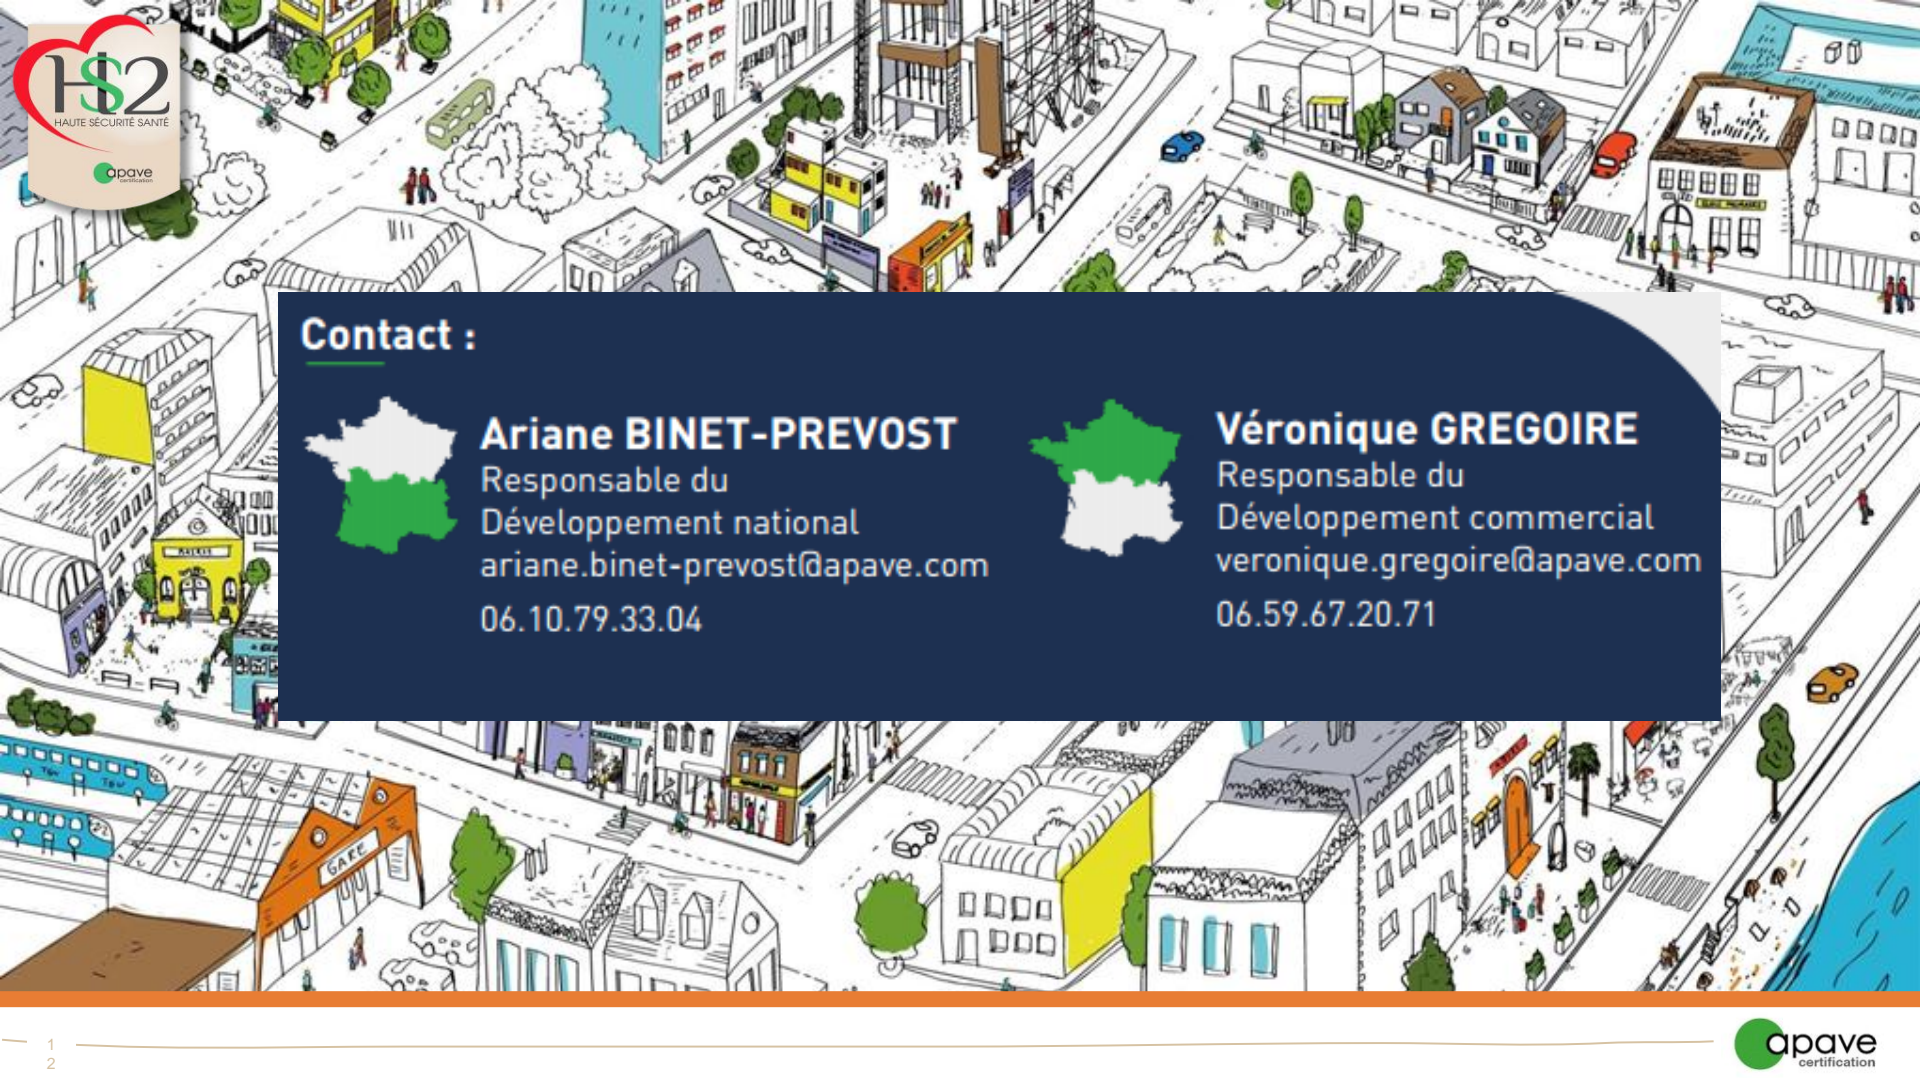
HS2
HAUTE SÉCURITÉ SANTÉ
apave
certification

Contact :

Ariane BINET-PREVOST
Responsable du Développement national
ariane.binet-prevost@apave.com
06.10.79.33.04

Véronique GREGOIRE
Responsable du Développement commercial
veronique.gregoire@apave.com
06.59.67.20.71

GARE

12

apave
certification